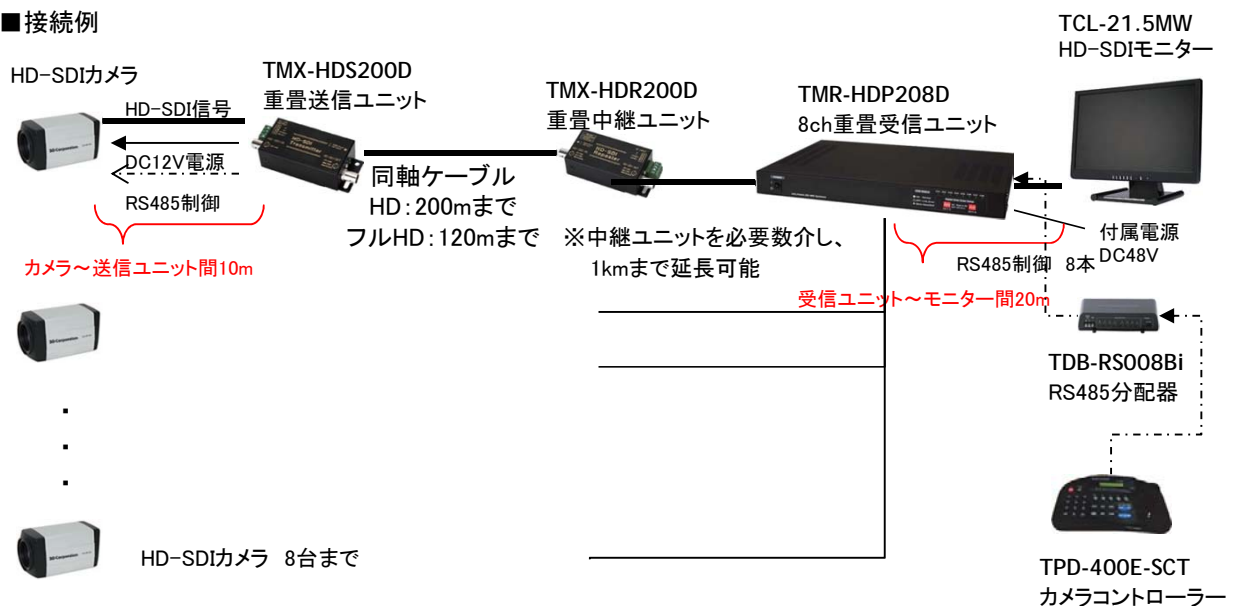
■接続例

HD-SDIカメラ

TMX-HDS200D
重畳送信ユニット

HD-SDI信号
DC12V電源
RS485制御

カメラ～送信ユニット間10m

同軸ケーブル
HD：200mまで
フルHD：120mまで

TMX-HDR200D
重畳中継ユニット

※中継ユニットを必要数介し、
1kmまで延長可能

TMR-HDP208D
8ch重畳受信ユニット

TCL-21.5MW
HD-SDIモニター

付属電源
DC48V

RS485制御　8本

受信ユニット～モニター間20m

TDB-RS008Bi
RS485分配器

・
・
・

HD-SDIカメラ　8台まで

TPD-400E-SCT
カメラコントローラー